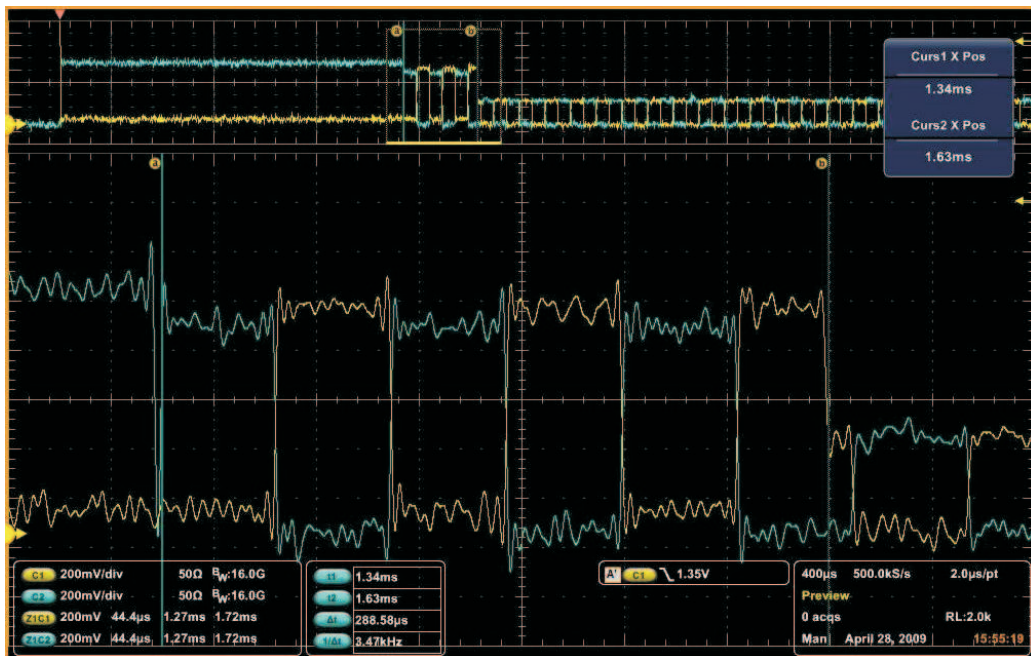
a b

Curs1 X Pos

1.34ms

Curs2 X Pos

1.63ms

a b

C1 200mV/div 50Ω $B_W$:16.0G
C2 200mV/div 50Ω $B_W$:16.0G
Z1C1 200mV 44.4µs 1.27ms 1.72ms
Z1C2 200mV 44.4µs 1.27ms 1.72ms

t1 1.34ms
t2 1.63ms
Δt 288.58µs
1/Δt 3.47kHz

A' C1 ╲ 1.35V

400µs 500.0kS/s 2.0µs/pt
Preview
0 acqs RL:2.0k
Man April 28, 2009 15:55:19